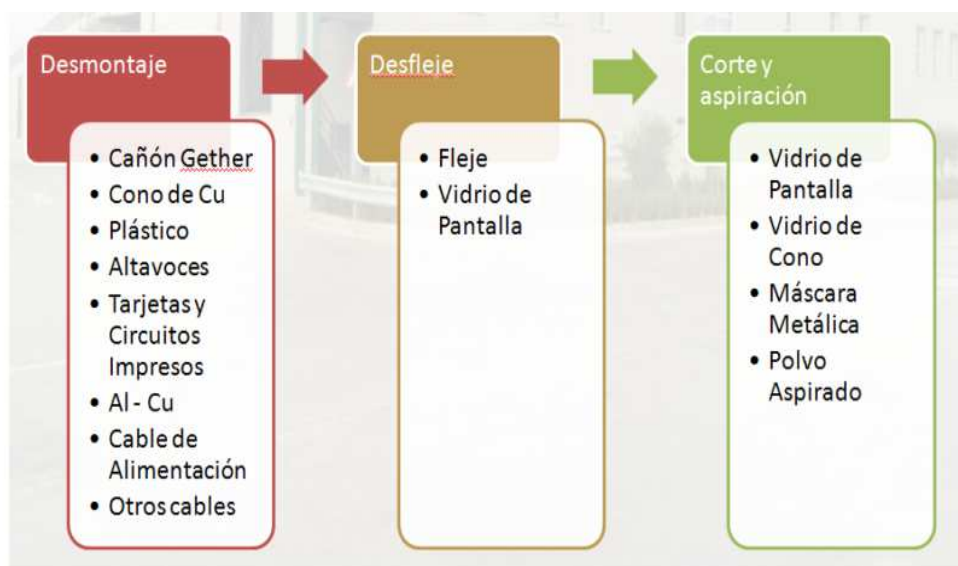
Desmontaje

• Cañón Gether
• Cono de Cu
• Plástico
• Altavoces
• Tarjetas y Circuitos Impresos
• Al - Cu
• Cable de Alimentación
• Otros cables

Desfleje

• Fleje
• Vidrio de Pantalla

Corte y aspiración

• Vidrio de Pantalla
• Vidrio de Cono
• Máscara Metálica
• Polvo Aspirado